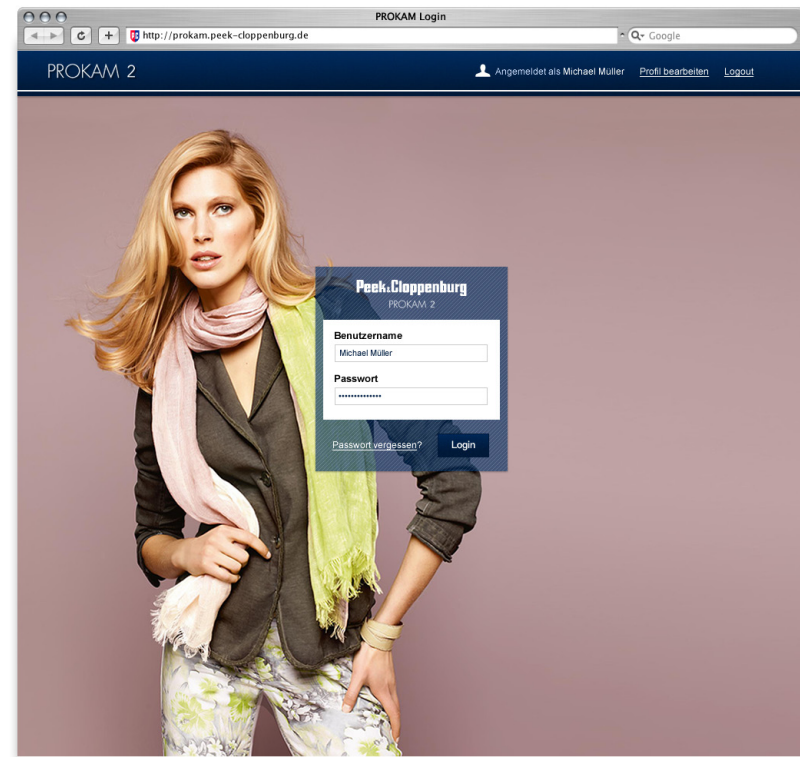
PROKAM Login

http://prokam.peek-cloppenburg.de

Google

PROKAM 2

Angemeldet als Michael Müller Profil bearbeiten Logout

Peek&Cloppenburg
PROKAM 2

Benutzername
Michael Müller

Passwort
••••••••••••••

Passwort vergessen?
Login